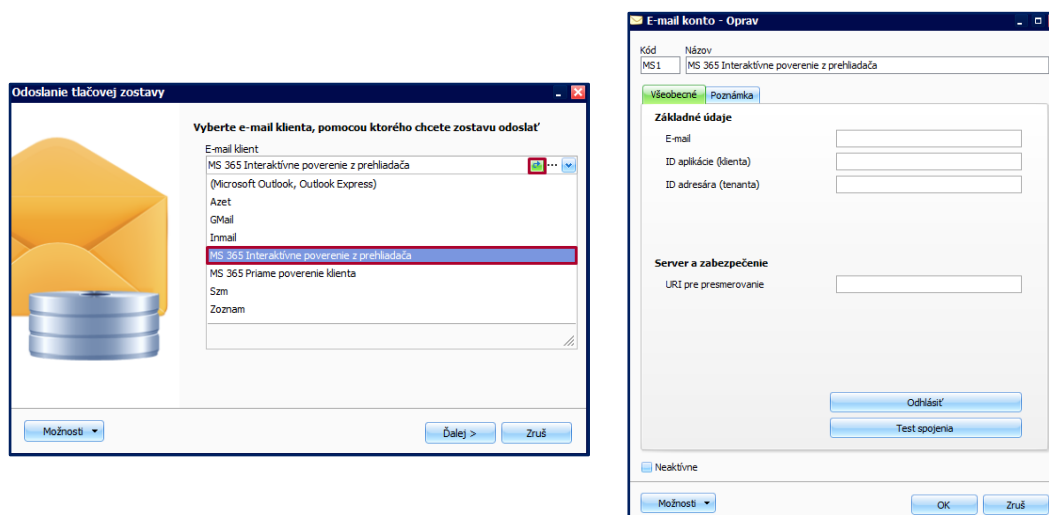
Odoslanie tlačovej zostavy

Vyberte e-mail klienta, pomocou ktorého chcete zostavu odoslať

E-mail klient

MS 365 Interaktívne poverenie z prehliadača

(Microsoft Outlook, Outlook Express)
Azet
GMail
Inmail
MS 365 Interaktívne poverenie z prehliadača
MS 365 Priame poverenie klienta
Szm
Zoznam

Možnosti

Ďalej >

Zruš

E-mail konto - Oprav

Kód
MS1

Názov
MS 365 Interaktívne poverenie z prehliadača

Všeobecné
Poznámka

Základné údaje
E-mail
ID aplikácie (klienta)
ID adresára (tenanta)

Server a zabezpečenie
URI pre presmerovanie

Odhlásiť
Test spojenia

Neaktívne

Možnosti

OK

Zruš